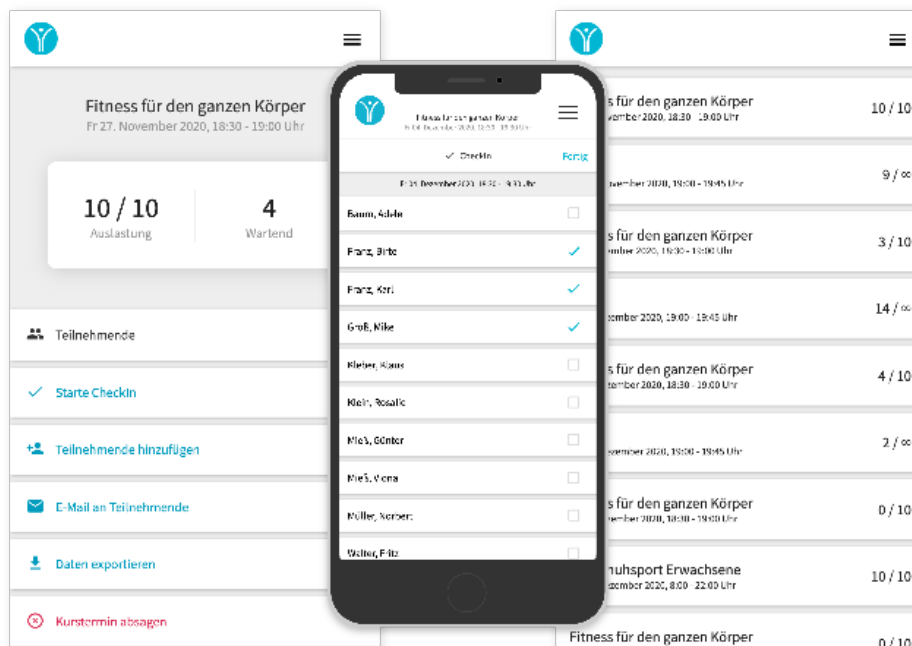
Fitness für den ganzen Körper
Fr 27. November 2020, 18:30 - 19:00 Uhr

10 / 10
Auslastung

4
Wartend

Teilnehmende

Starte CheckIn

Teilnehmende hinzufügen

E-Mail an Teilnehmende

Daten exportieren

Kurstermin absagen

Fitness für den ganzen Körper
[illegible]

CheckIn
Fertig

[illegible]

Baum, Adele
Franz, Birte
Franz, Karl
Groß, Nike
Kleber, Klaus
Klein, Rosalie
Nieß, Günter
Nieß, Mona
Müller, Norbert
Walter, Fritz

s für den ganzen Körper
vember 2020, 18:30 - 19:00 Uhr
10 / 10

vember 2020, 19:00 - 19:45 Uhr
9 / ∞

s für den ganzen Körper
vember 2020, 18:30 - 19:00 Uhr
3 / 10

zember 2020, 19:00 - 19:45 Uhr
14 / ∞

s für den ganzen Körper
zember 2020, 18:30 - 19:00 Uhr
4 / 10

vember 2020, 19:00 - 19:45 Uhr
2 / ∞

s für den ganzen Körper
vember 2020, 18:30 - 19:00 Uhr
0 / 10

nuhsport Erwachsene
zember 2020, 8:00 - 22:00 Uhr
10 / 10

Fitness für den ganzen Körper
0 / 10